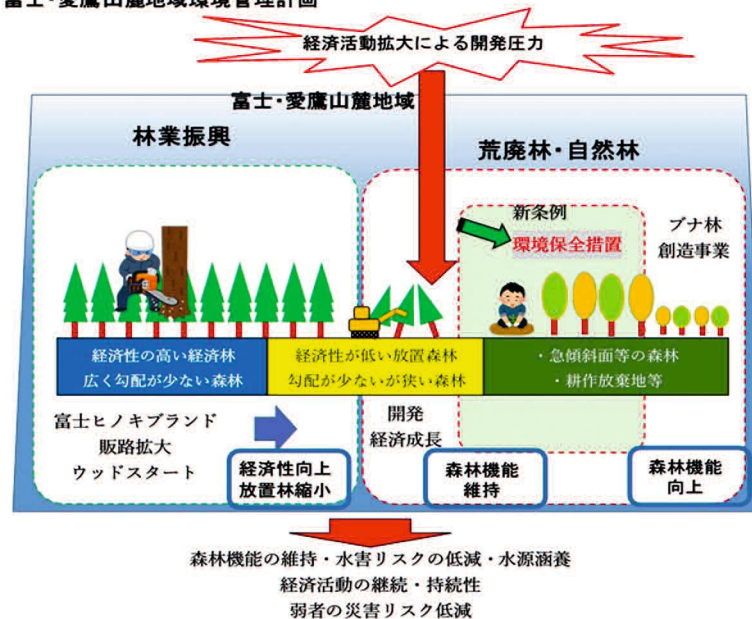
富士・愛鷹山麓地域環境管理計画

経済活動拡大による開発圧力

富士・愛鷹山麓地域

林業振興

荒廃林・自然林

新条例
環境保全措置

ブナ林
創造事業

経済性の高い経済林
広く勾配が少ない森林

経済性が低い放置森林
勾配が少ないが狭い森林

・急傾斜面等の森林
・耕作放棄地等

富士ヒノキブランド
販路拡大
ウッドスタート

経済性向上
放置林縮小

開発
経済成長

森林機能
維持

森林機能
向上

森林機能の維持・水害リスクの低減・水源涵養
経済活動の継続・持続性
弱者の災害リスク低減